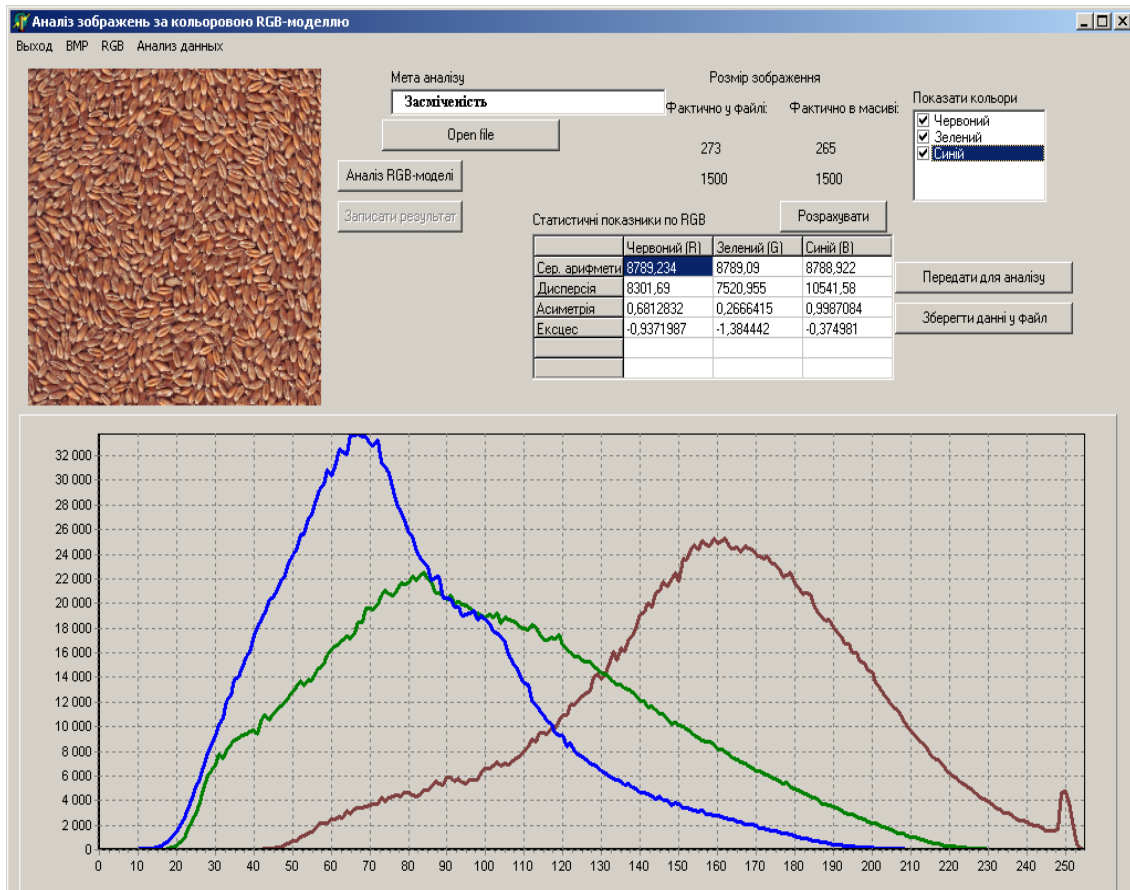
Аналіз зображень за кольоровою RGB-моделлю

Выход BMP RGB Анализ данных

Мета аналізу

Засміченість

Open file

Аналіз RGB-моделі

Записати результат

Розмір зображення

Фактично у файлі: Фактично в масиві:

273 265

1500 1500

Показати кольори

☑ Червоний
☑ Зелений
☑ Синій

Статистичні показники по RGB

Розрахувати

| | Червоний (R) | Зелений (G) | Синій (B) |
|---|---|---|---|
| Сер. арифмети | 8789,234 | 8789,09 | 8788,922 |
| Дисперсія | 8301,69 | 7520,955 | 10541,58 |
| Асиметрія | 0,6812832 | 0,2666415 | 0,9987084 |
| Ексцес | -0,9371987 | -1,384442 | -0,374981 |
| | | | |
| | | | |

Передати для аналізу

Зберегти данні у файл

32 000
30 000
28 000
26 000
24 000
22 000
20 000
18 000
16 000
14 000
12 000
10 000
8 000
6 000
4 000
2 000
0

0 10 20 30 40 50 60 70 80 90 100 110 120 130 140 150 160 170 180 190 200 210 220 230 240 250